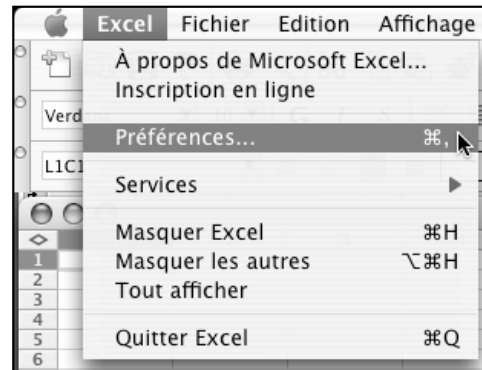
Excel Fichier Edition Affichage

À propos de Microsoft Excel...
Inscription en ligne

Préférences... ⌘,

Services

Masquer Excel ⌘H
Masquer les autres ⌥⌘H
Tout afficher

Quitter Excel ⌘Q

Verd

L1C1

1
2
3
4
5
6